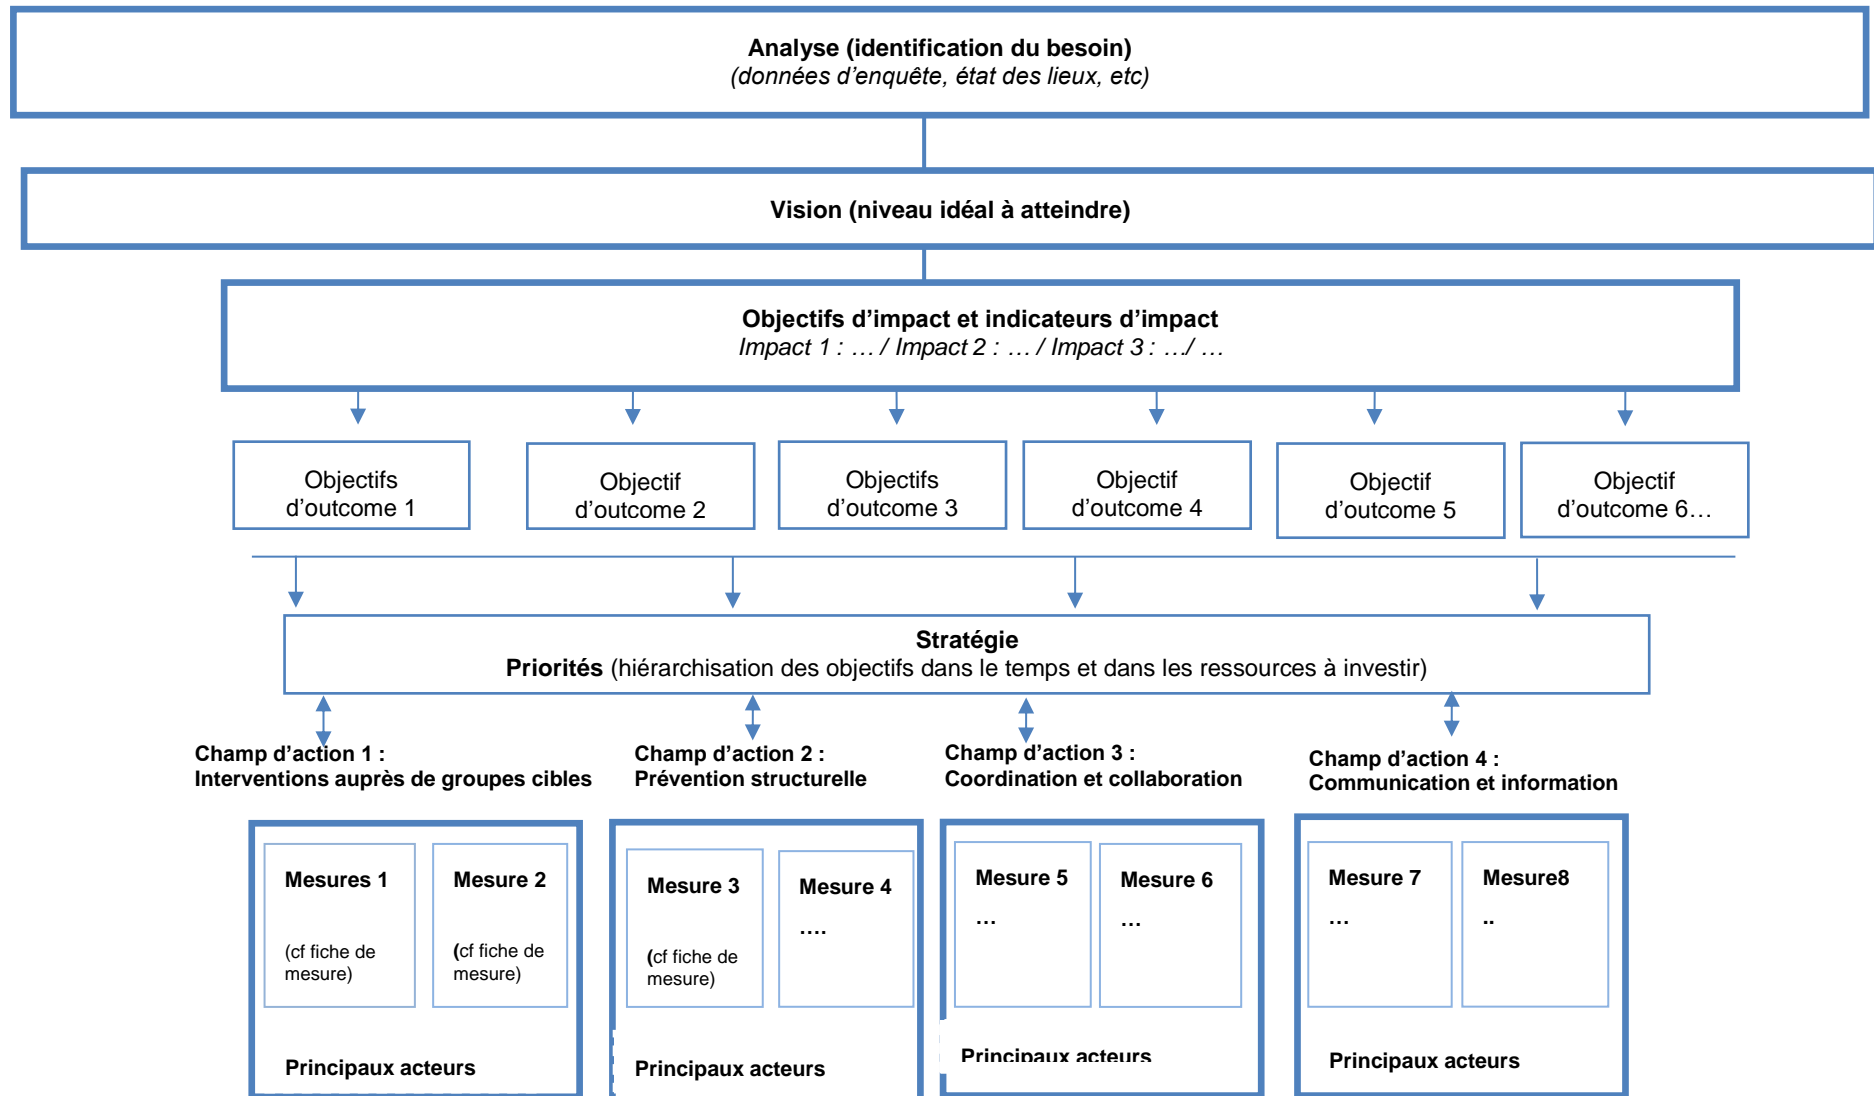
**Analyse (identification du besoin)**
*(données d'enquête, état des lieux, etc)*

**Vision (niveau idéal à atteindre)**

**Objectifs d'impact et indicateurs d'impact**
*Impact 1 : … / Impact 2 : … / Impact 3 : …/ …*

Objectifs d'outcome 1

Objectif d'outcome 2

Objectifs d'outcome 3

Objectif d'outcome 4

Objectif d'outcome 5

Objectif d'outcome 6…

**Stratégie**
**Priorités** (hiérarchisation des objectifs dans le temps et dans les ressources à investir)

**Champ d'action 1 : Interventions auprès de groupes cibles**

**Champ d'action 2 : Prévention structurelle**

**Champ d'action 3 : Coordination et collaboration**

**Champ d'action 4 : Communication et information**

**Mesures 1**
(cf fiche de mesure)

**Mesure 2**
(cf fiche de mesure)

**Principaux acteurs**

**Mesure 3**
(cf fiche de mesure)

**Mesure 4**
….

**Principaux acteurs**

**Mesure 5**
…

**Mesure 6**
…

**Principaux acteurs**

**Mesure 7**
…

**Mesure8**
..

**Principaux acteurs**